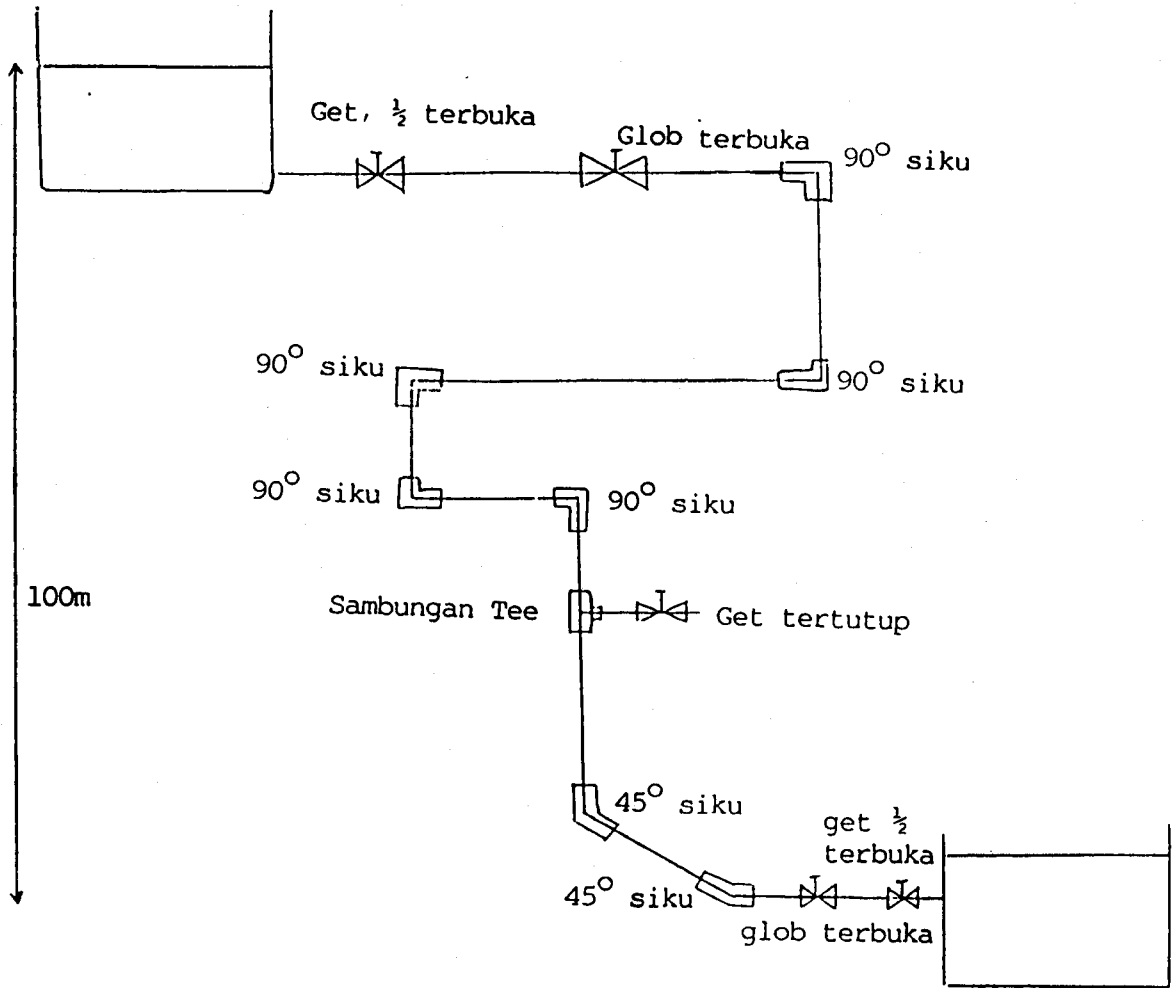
Get, $\frac{1}{2}$ terbuka

Glob terbuka

$90^{\circ}$ siku

$90^{\circ}$ siku

$90^{\circ}$ siku

$90^{\circ}$ siku

$90^{\circ}$ siku

100m

Sambungan Tee

Get tertutup

$45^{\circ}$ siku

get $\frac{1}{2}$ terbuka

$45^{\circ}$ siku

glob terbuka